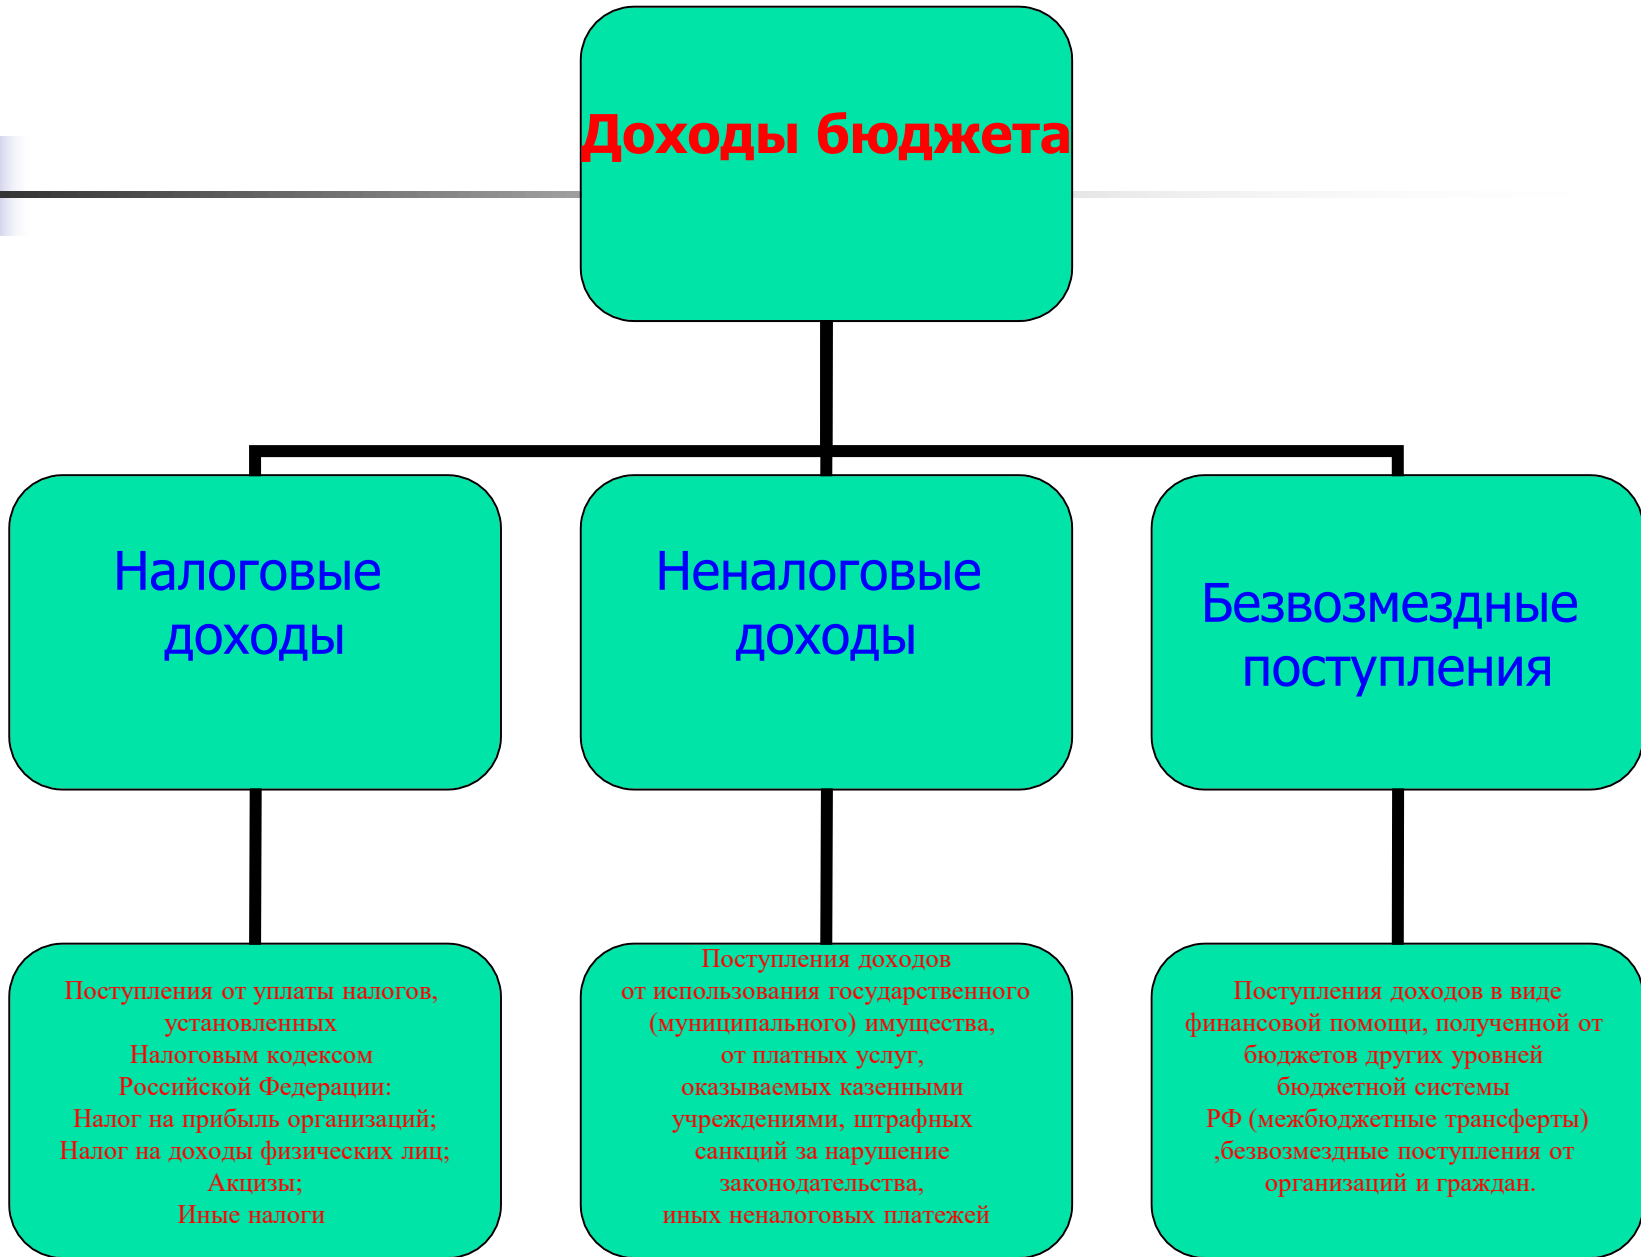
Доходы бюджета

Налоговые доходы

Неналоговые доходы

Безвозмездные поступления

Поступления от уплаты налогов, установленных Налоговым кодексом Российской Федерации:
Налог на прибыль организаций;
Налог на доходы физических лиц;
Акцизы;
Иные налоги

Поступления доходов от использования государственного (муниципального) имущества, от платных услуг, оказываемых казенными учреждениями, штрафных санкций за нарушение законодательства, иных неналоговых платежей

Поступления доходов в виде финансовой помощи, полученной от бюджетов других уровней бюджетной системы РФ (межбюджетные трансферты) ,безвозмездные поступления от организаций и граждан.